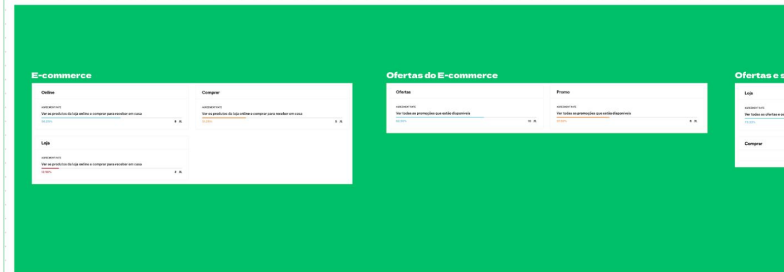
E-commerce

Online

Ver os produtos da loja online e comprar para receber em casa

Comprar

Ver os produtos da loja online e comprar para receber em casa

Loja

Ver os produtos da loja online e comprar para receber em casa

Ofertas do E-commerce

Ofertas

Ver todas as promoções que estão disponíveis

Promo

Ver todas as promoções que estão disponíveis

Ofertas e s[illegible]

Loja

Ver todas as ofertas e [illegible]

Comprar